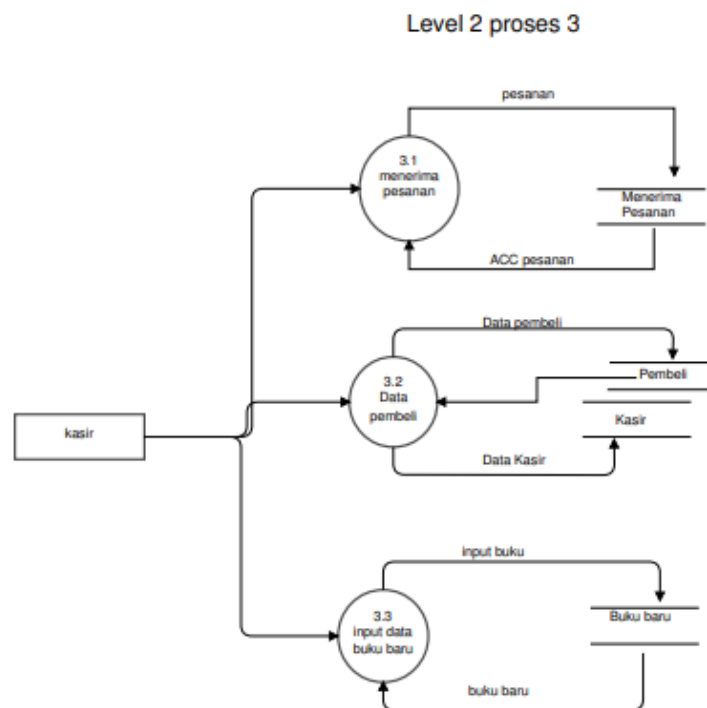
Level 2 proses 3

pesanan

3.1
menerima
pesanan

Menerima
Pesanan

ACC pesanan

Data pembeli

3.2
Data
pembeli

Pembeli

Kasir

kasir

Data Kasir

input buku

3.3
input data
buku baru

Buku baru

buku baru